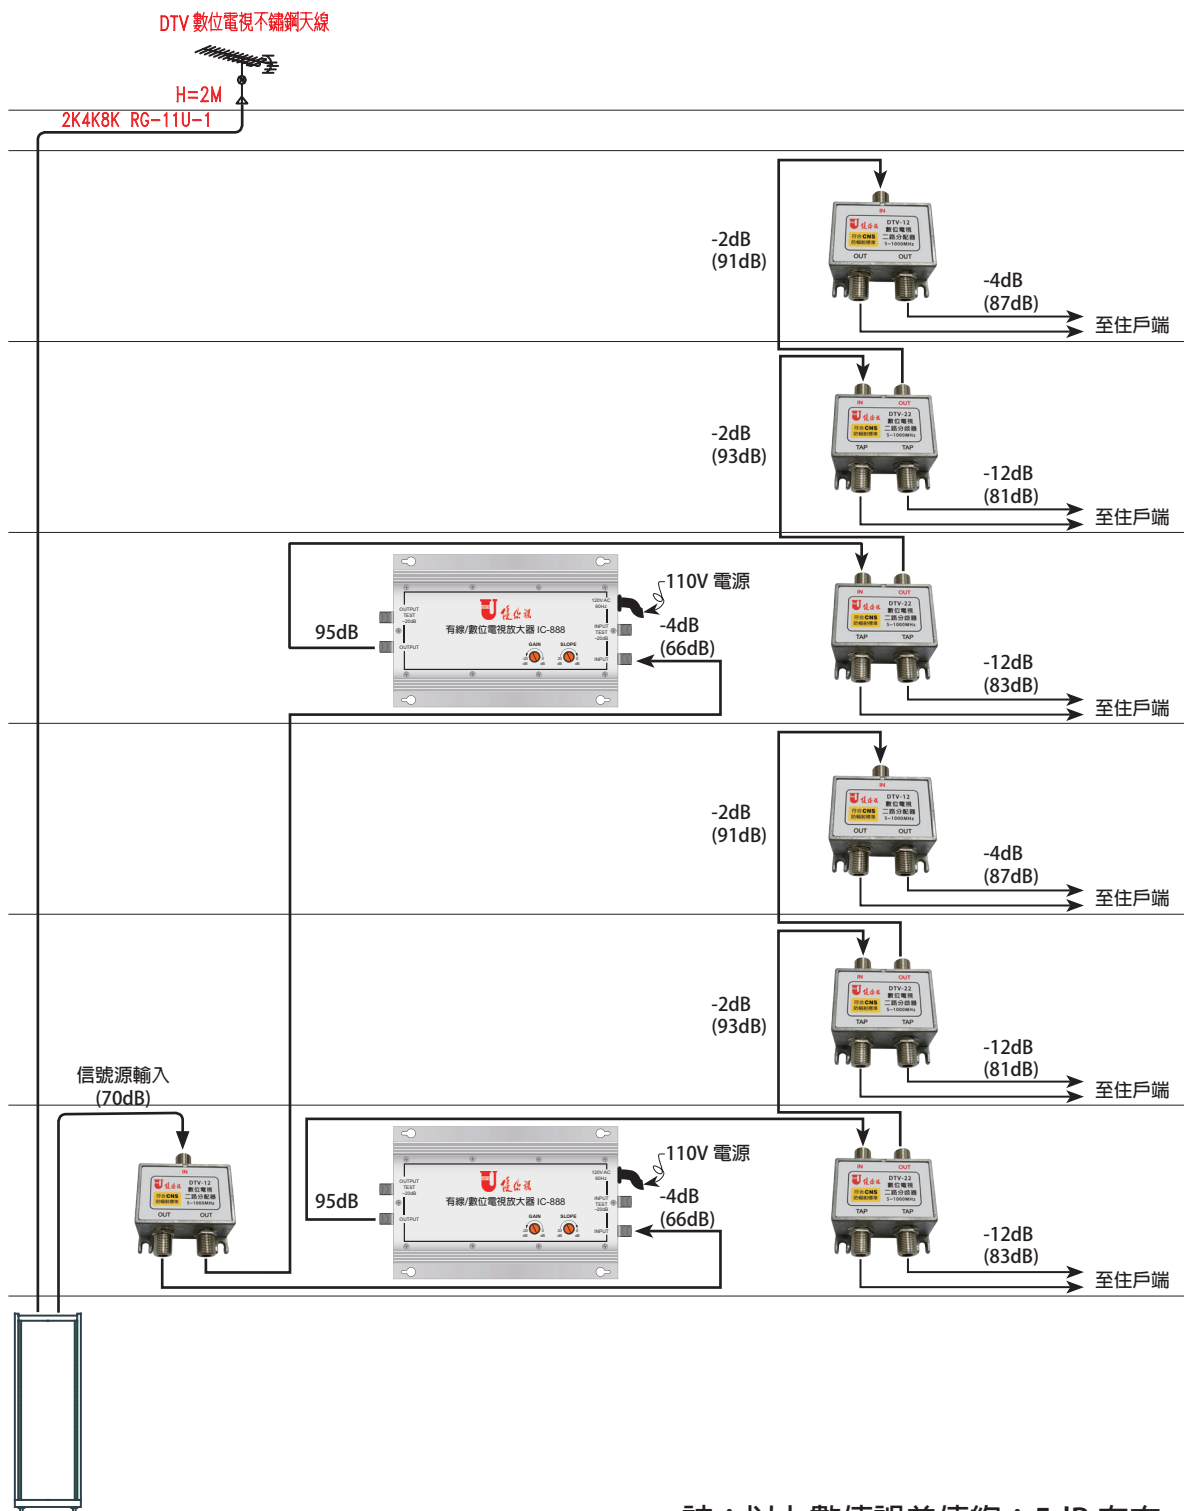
DTV 數位電視不鏽鋼天線

H=2M

2K4K8K RG-11U-1

-2dB
(91dB)

-4dB
(87dB)

至住戶端

-2dB
(93dB)

-12dB
(81dB)

至住戶端

110V 電源

有線/數位電視放大器 IC-888

95dB

-4dB
(66dB)

-12dB
(83dB)

至住戶端

-2dB
(91dB)

-4dB
(87dB)

至住戶端

-2dB
(93dB)

-12dB
(81dB)

至住戶端

信號源輸入
(70dB)

110V 電源

有線/數位電視放大器 IC-888

95dB

-4dB
(66dB)

-12dB
(83dB)

至住戶端

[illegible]